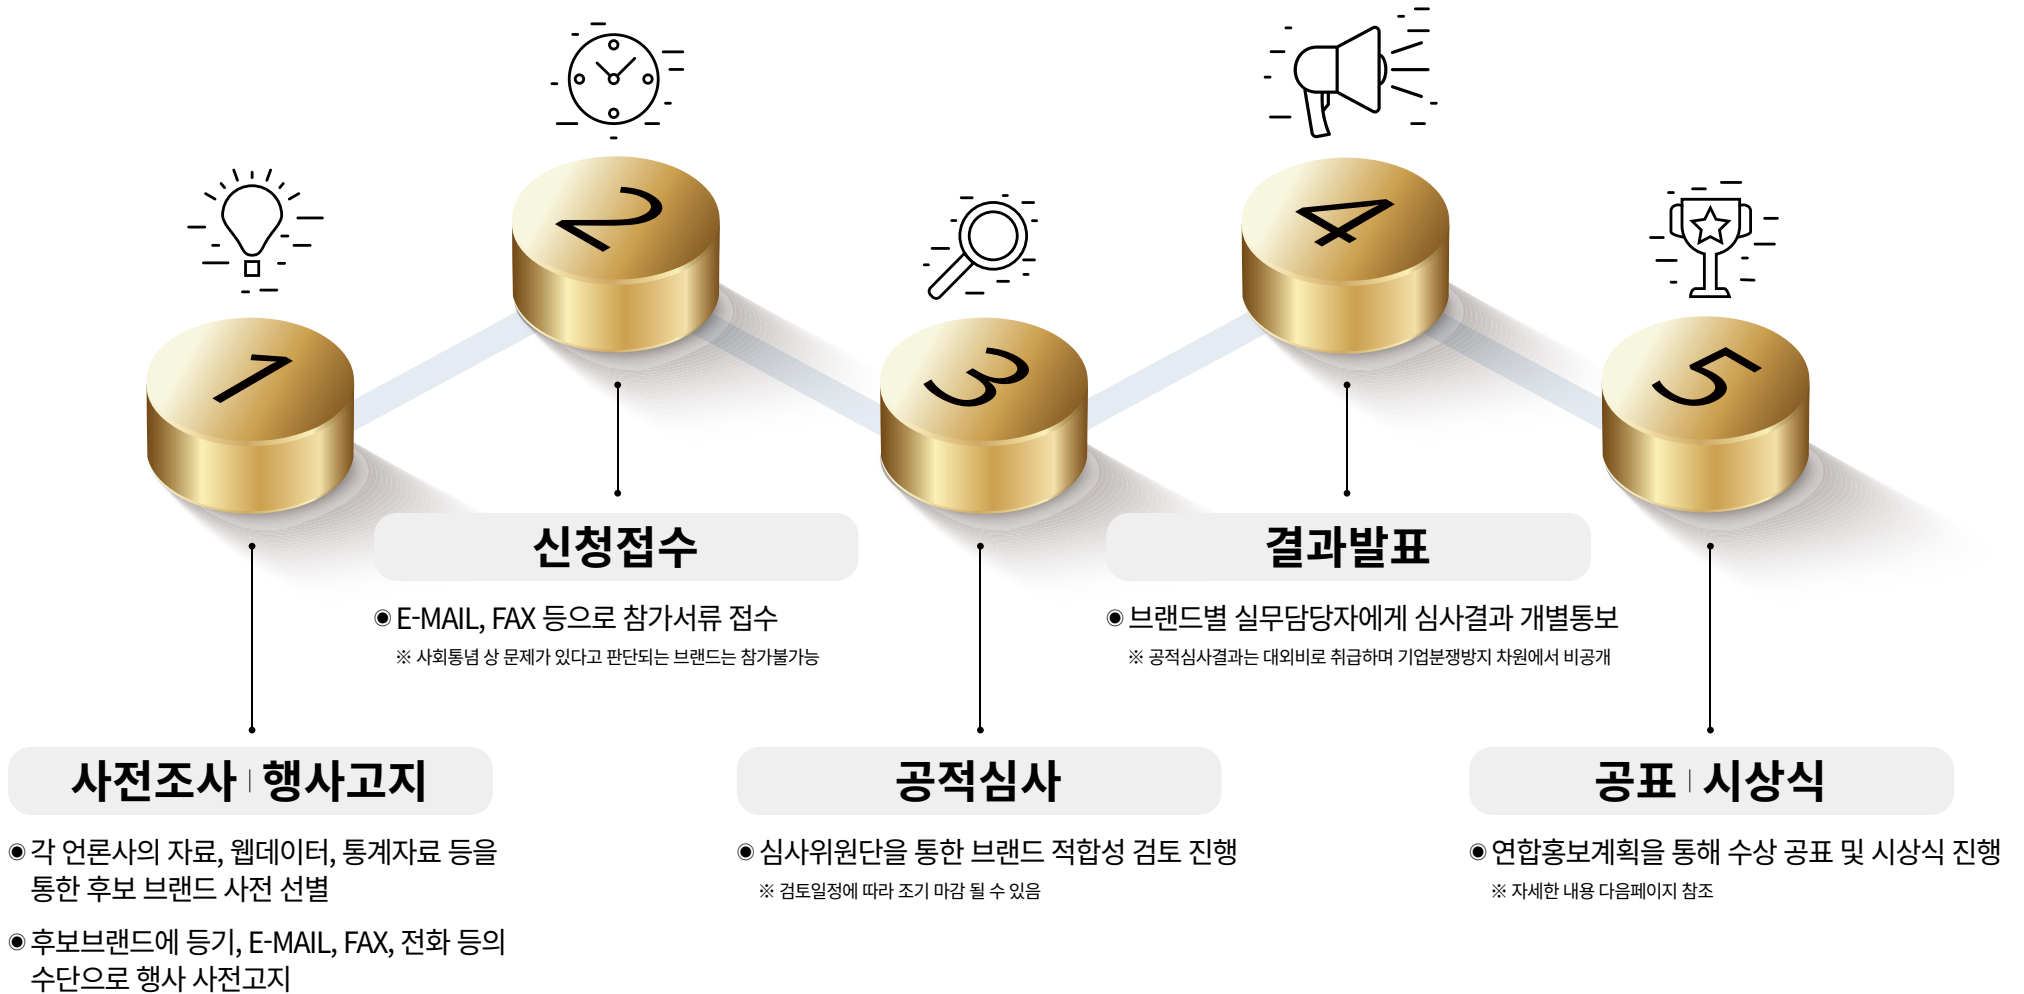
1

2

3

4

5

신청접수

◉ E-MAIL, FAX 등으로 참가서류 접수
※ 사회통념 상 문제가 있다고 판단되는 브랜드는 참가불가능

결과발표

◉ 브랜드별 실무담당자에게 심사결과 개별통보
※ 공적심사결과는 대외비로 취급하며 기업분쟁방지 차원에서 비공개

사전조사 | 행사고지

◉ 각 언론사의 자료, 웹데이터, 통계자료 등을 통한 후보 브랜드 사전 선별

◉ 후보브랜드에 등기, E-MAIL, FAX, 전화 등의 수단으로 행사 사전고지

공적심사

◉ 심사위원단을 통한 브랜드 적합성 검토 진행
※ 검토일정에 따라 조기 마감 될 수 있음

공표 | 시상식

◉ 연합홍보계획을 통해 수상 공표 및 시상식 진행
※ 자세한 내용 다음페이지 참조